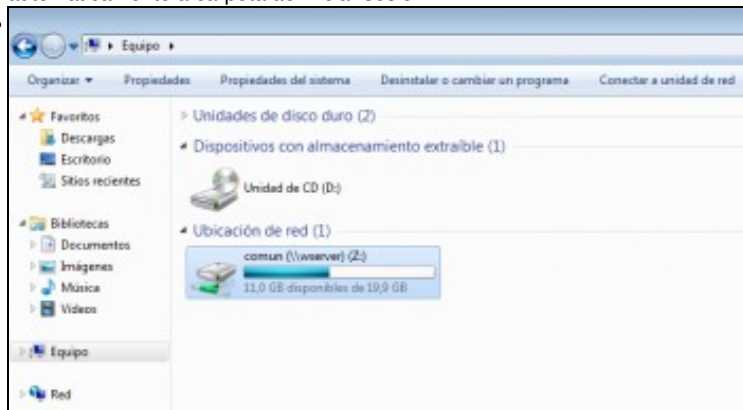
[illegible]

Equipo ▸

Organizar ▾ Propiedades Propiedades del sistema Desinstalar o cambiar un programa Conectar a unidad de red

Favoritos
Descargas
Escritorio
Sitios recientes

Bibliotecas
Documentos
Imágenes
Música
Vídeos

Equipo

Red

Unidades de disco duro (2)

Dispositivos con almacenamiento extraíble (1)

Unidad de CD (D:)

Ubicación de red (1)

comun (\\wserver) (Z:)

11,0 GB disponibles de 19,9 GB